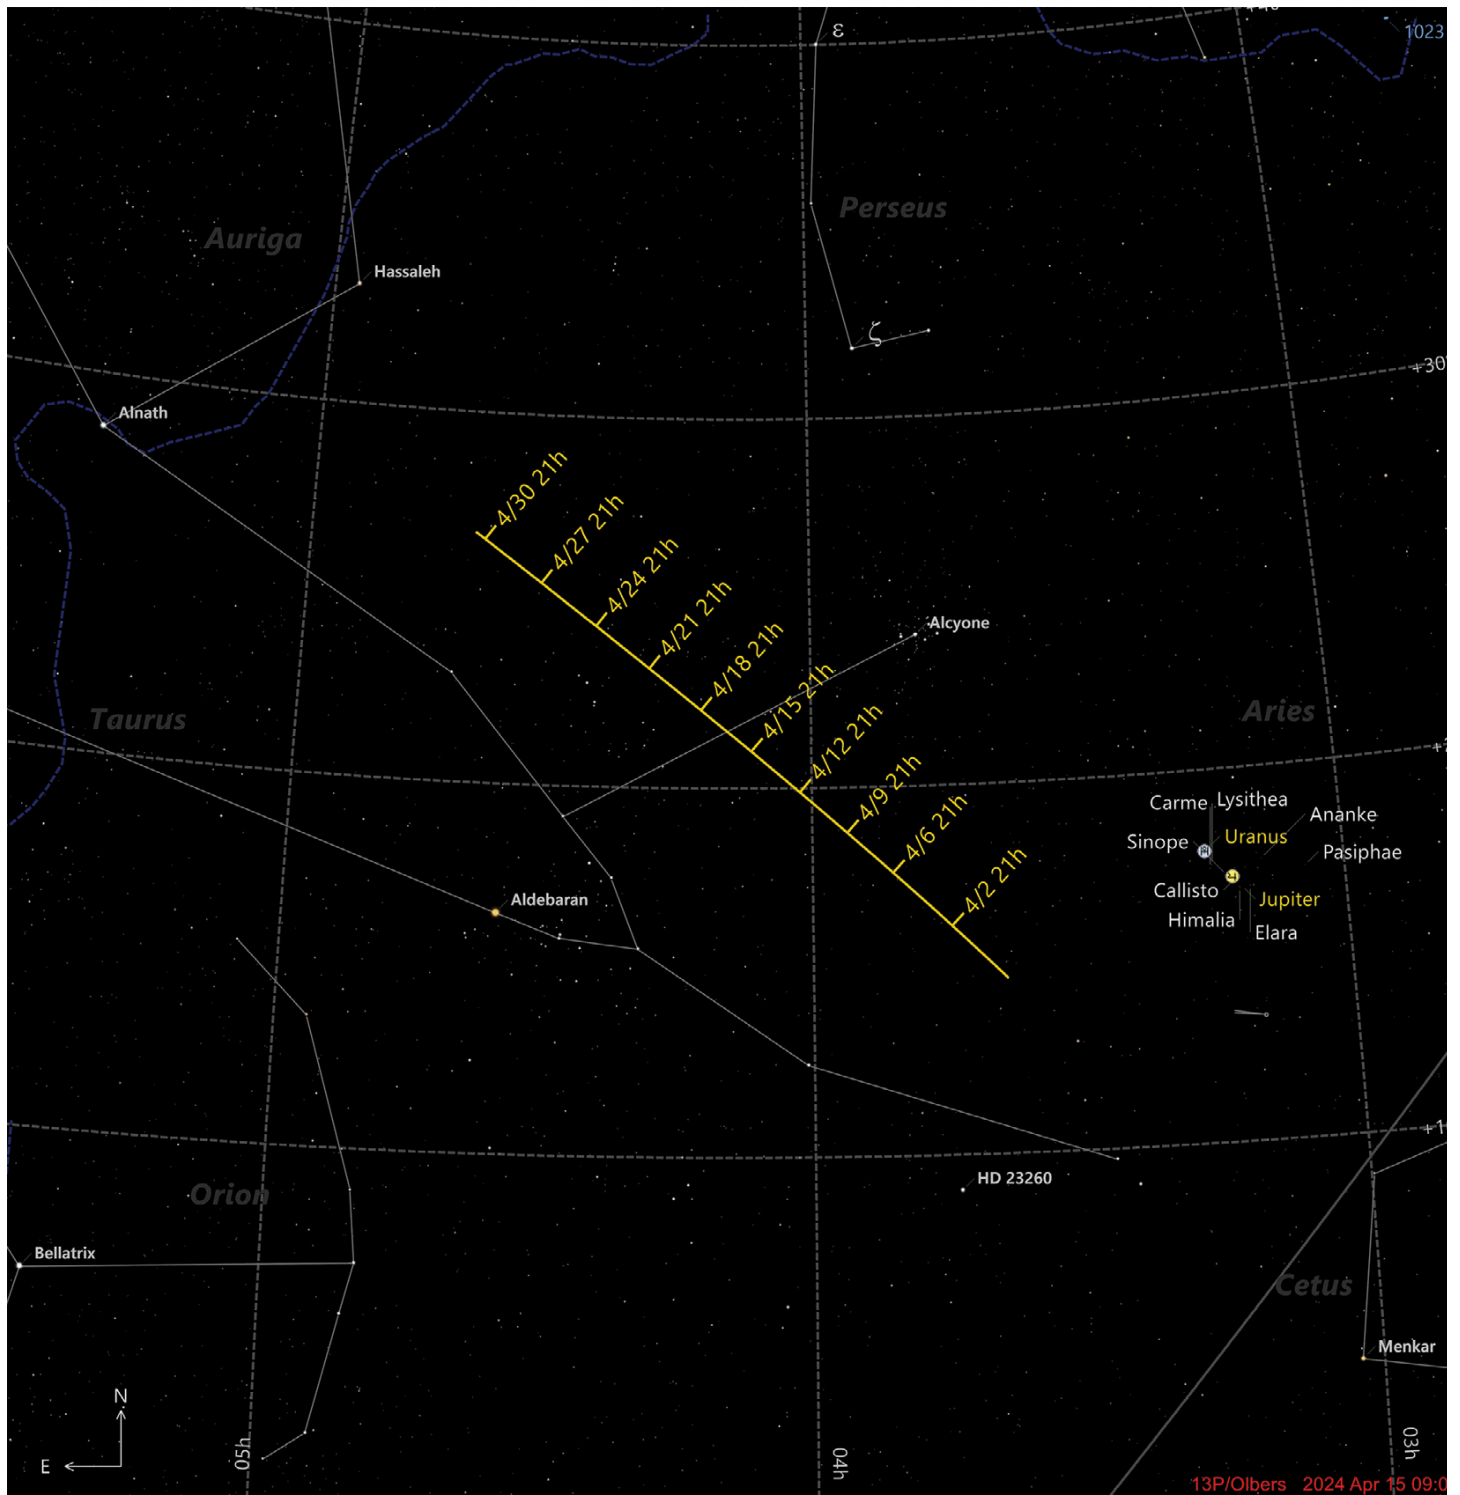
ε
1023
Perseus
Auriga
Hassaleh
ζ
+30
Alnath
4/30 21h
4/27 21h
4/24 21h
4/21 21h
4/18 21h
Alcyone
4/15 21h
4/12 21h
4/9 21h
4/6 21h
4/2 21h
Taurus
Aries
Carme
Lysithea
Ananke
Sinope
Uranus
Pasiphae
Callisto
Jupiter
Himalia
Elara
Aldebaran
HD 23260
Orion
Bellatrix
Cetus
Menkar
N
E
05h
04h
03h
13P/Olbers 2024 Apr 15 09:0